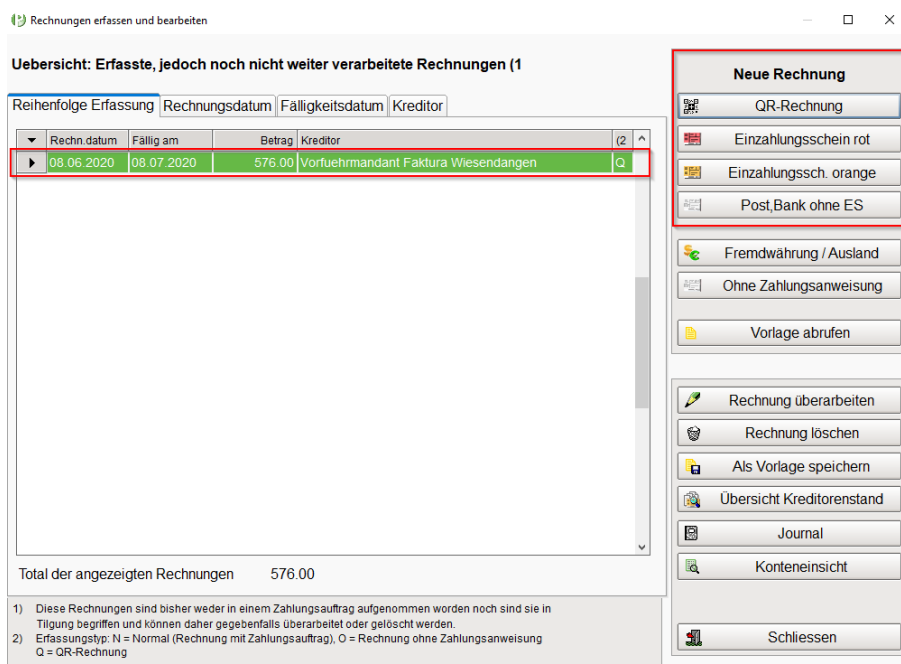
Rechnungen erfassen und bearbeiten

Uebersicht: Erfasste, jedoch noch nicht weiter verarbeitete Rechnungen (1

Reihenfolge Erfassung | Rechnungsdatum | Fälligkeitsdatum | Kreditor

| Rechn.datum | Fällig am | Betrag | Kreditor | (2 |
|---|---|---|---|---|
| 08.06.2020 | 08.07.2020 | 576.00 | Vorfuehrmandant Faktura Wiesendangen | Q |

Total der angezeigten Rechnungen 576.00

1) Diese Rechnungen sind bisher weder in einem Zahlungsauftrag aufgenommen worden noch sind sie in Tilgung begriffen und können daher gegebenfalls überarbeitet oder gelöscht werden.
2) Erfassungstyp: N = Normal (Rechnung mit Zahlungsauftrag), O = Rechnung ohne Zahlungsanweisung Q = QR-Rechnung

Neue Rechnung
QR-Rechnung
Einzahlungsschein rot
Einzahlungssch. orange
Post,Bank ohne ES
Fremdwährung / Ausland
Ohne Zahlungsanweisung
Vorlage abrufen
Rechnung überarbeiten
Rechnung löschen
Als Vorlage speichern
Übersicht Kreditorenstand
Journal
Konteneinsicht
Schliessen